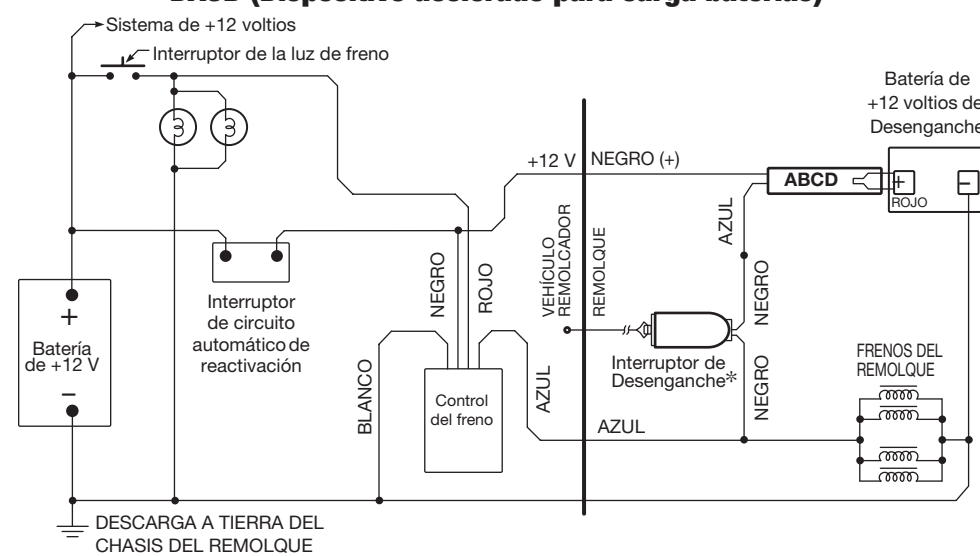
BASD (Dispositivo acelerado para carga baterías)

Sistema de +12 voltios

Interruptor de la luz de freno

Batería de +12 voltios de Desenganche

+12 V

NEGRO (+)

ABCD

+

ROJO

–

AZUL

VEHÍCULO REMOLCADOR

REMOLQUE

NEGRO

ROJO

NEGRO

+

Batería de +12 V

–

Interruptor de circuito automático de reactivación

Interruptor de Desenganche*

NEGRO

FRENOS DEL REMOLQUE

BLANCO

Control del freno

AZUL

AZUL

DESCARGA A TIERRA DEL CHASIS DEL REMOLQUE